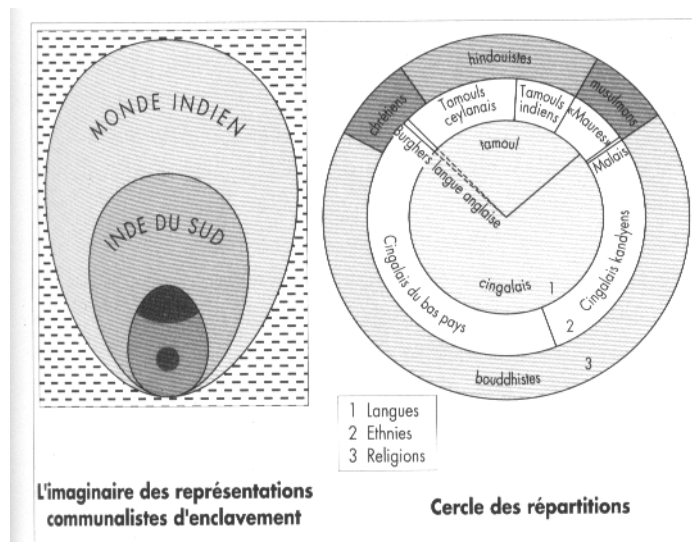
MONDE INDIEN

INDE DU SUD

hindouistes

musulmans

chrétiens

Tamouls ceylanais

Tamouls indiens

Maures

Malais

Burghers

tamoul

langue anglaise

Cingalais kandyens

Cingalais du bas pays

cingalais

1

2

3

bouddhistes

1 Langues
2 Ethnies
3 Religions

L'imaginaire des représentations communalistes d'enclavement

Cercle des répartitions